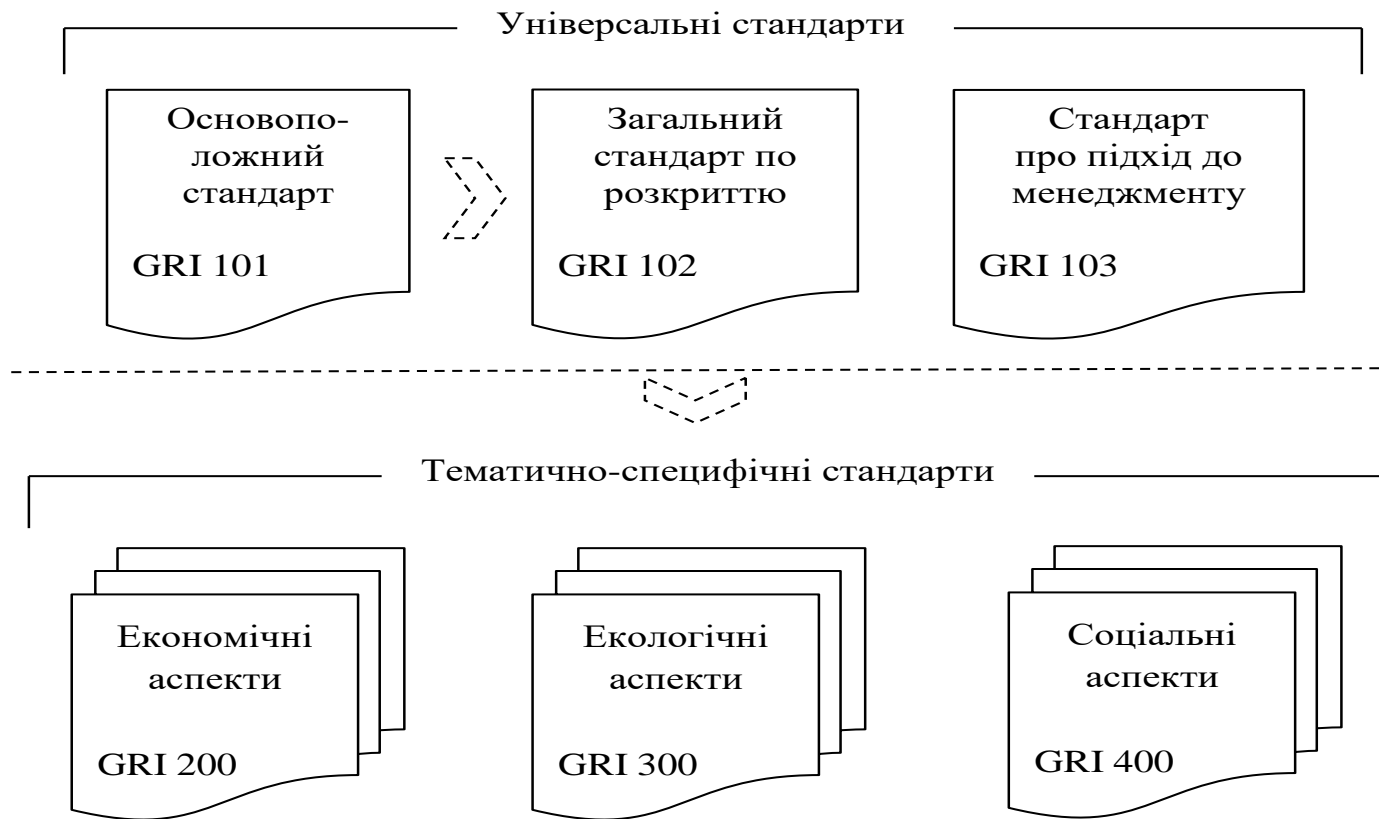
Універсальні стандарти

Основоположний стандарт

GRI 101

Загальний стандарт по розкриттю

GRI 102

Стандарт про підхід до менеджменту

GRI 103

Тематично-специфічні стандарти

Економічні аспекти

GRI 200

Екологічні аспекти

GRI 300

Соціальні аспекти

GRI 400